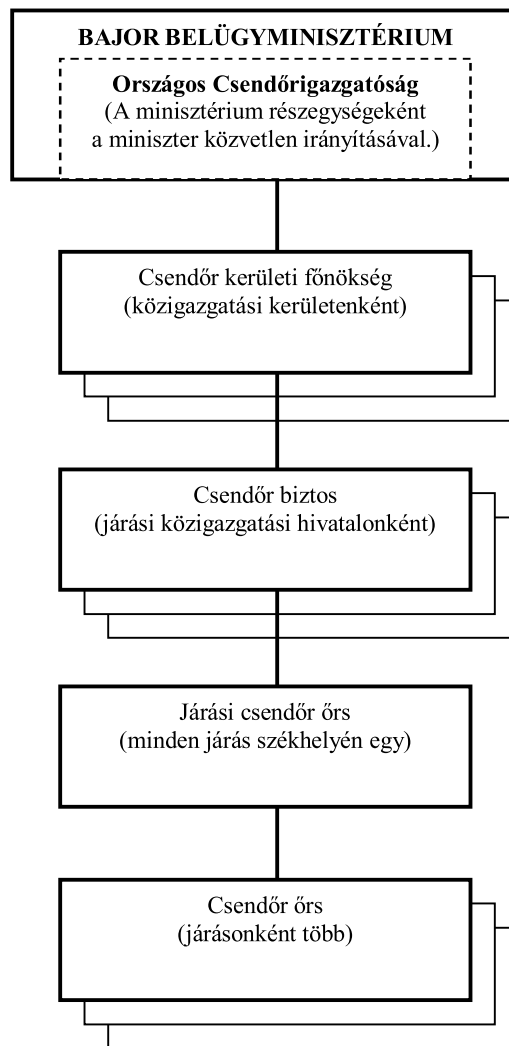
BAJOR BELÜGYMINISZTÉRIUM

Országos Csendőrigazgatóság
(A minisztérium részegységeként a miniszter közvetlen irányításával.)

Csendőr kerületi főnökség
(közigazgatási kerületenként)

Csendőr biztos
(járási közigazgatási hivatalonként)

Járási csendőr őrs
(minden járás székhelyén egy)

Csendőr őrs
(járásonként több)